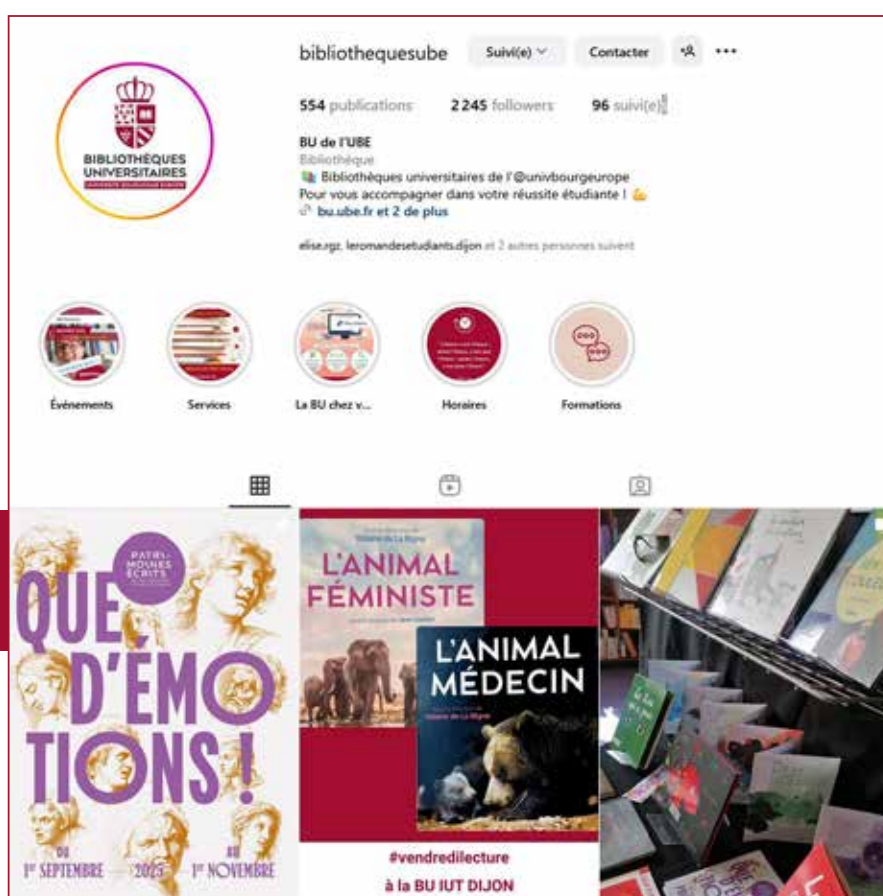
BIBLIOTHÈQUES UNIVERSITAIRES

bibliothequesube

Suivi(e)

Contacter

554 publications 2 245 followers 96 suivi(e)s

BU de l'UBE
Bibliothèque
Bibliothèques universitaires de l'@univbourgeurope
Pour vous accompagner dans votre réussite étudiante !
bu.ube.fr et 2 de plus

elise.rgz, leromandesetudiants.dijon et 2 autres personnes suivent

Événements

Services

La BU chez v...

Horaires

Formations

PATRIMOINES ÉCRITS

QUE D'ÉMOTIONS !

DU 1ER SEPTEMBRE 2025 AU 1ER NOVEMBRE

L'ANIMAL FÉMINISTE

L'ANIMAL MÉDECIN

#vendredilecture
à la BU IUT DIJON